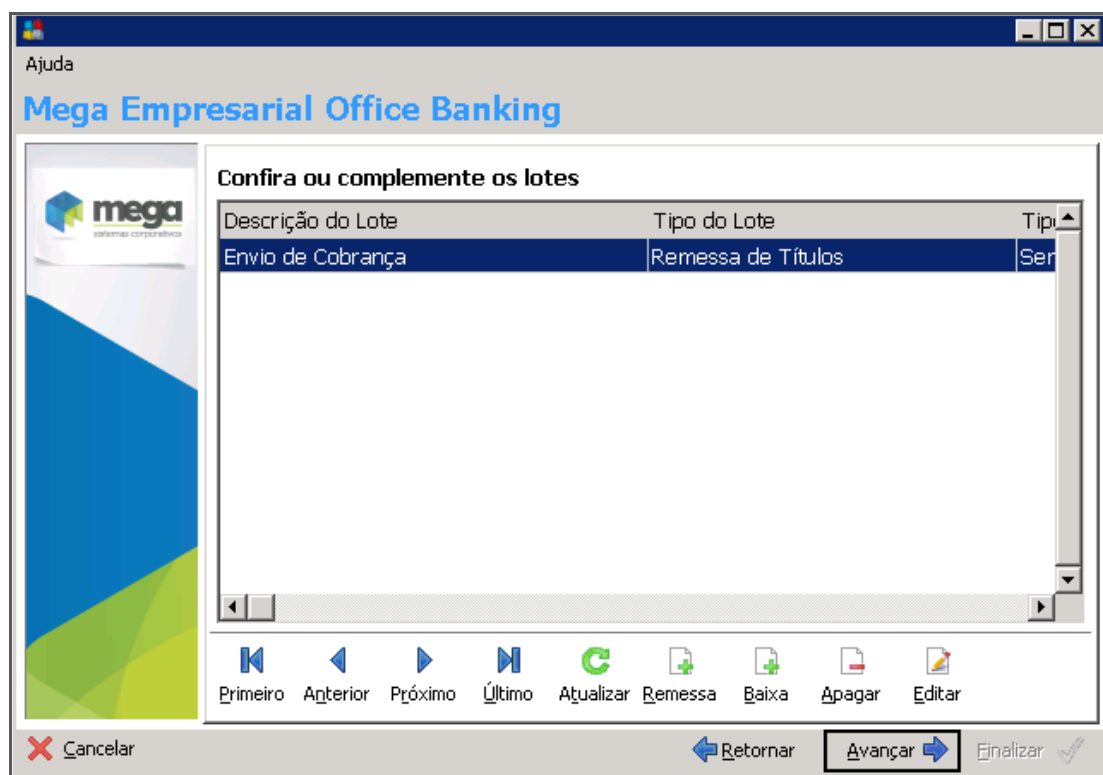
Ajuda

Mega Empresarial Office Banking

mega
sistemas corporativos

Confira ou complemente os lotes

| Descrição do Lote | Tipo do Lote | Tip |
|---|---|---|
| Envio de Cobrança | Remessa de Títulos | Ser |

Primeiro Anterior Próximo Último Atualizar Remessa Baixa Apagar Editar

Cancelar Retornar Avançar Finalizar